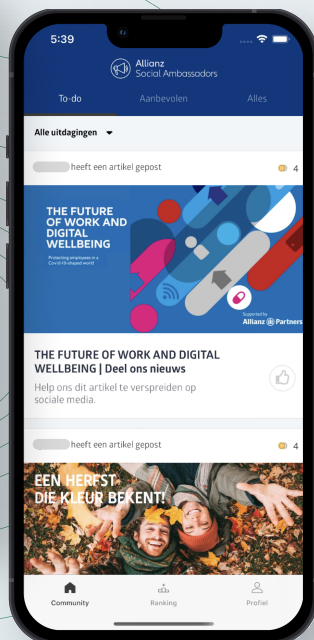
5:39

Allianz
Social Ambassadors

To-do
Aanbevolen
Alles

Alle uitdagingen

heeft een artikel gepost
4

THE FUTURE OF WORK AND DIGITAL WELLBEING
Protecting employees in a Covid-19-shaped world

Supported by
Allianz Partners

THE FUTURE OF WORK AND DIGITAL WELLBEING | Deel ons nieuws
Help ons dit artikel te verspreiden op sociale media.

heeft een artikel gepost
4

EEN HERFST DIE KLEUR BEKENT!

Community
Ranking
Profiel